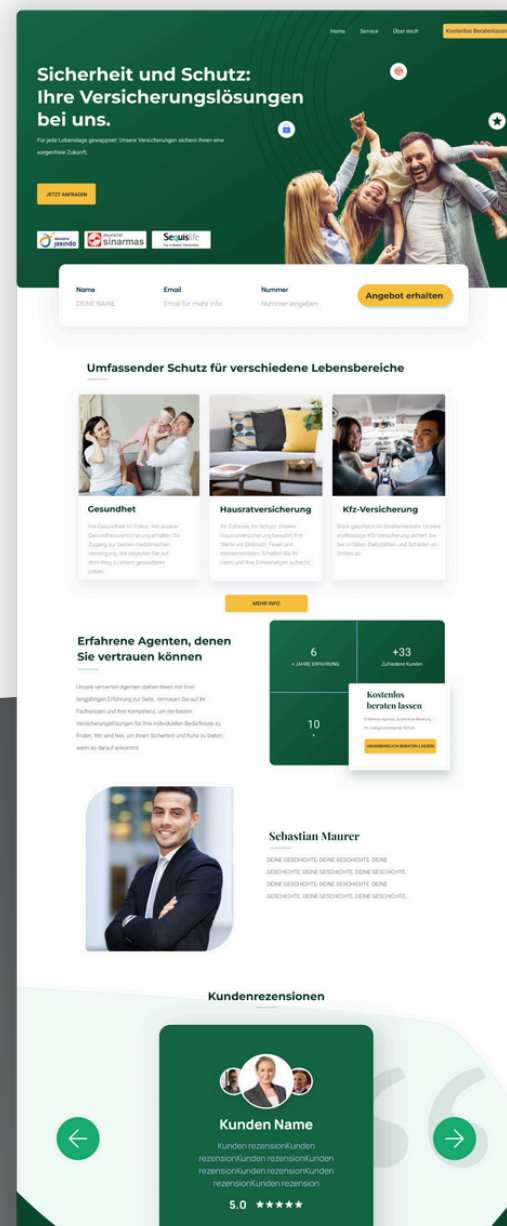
Home Service Über mich Kostenlos Beratenlassen

Sicherheit und Schutz: Ihre Versicherungslösungen bei uns.

Für jede Lebenslage gewappnet: Unsere Versicherungen sichern Ihnen eine sorgenfreie Zukunft.

JETZT ANFRAGEN

jasindo sinarmas Sequislife

Name
DEINE NAME

Email
Email für mehr info

Nummer
Nummer eingeben

Angebot erhalten

Umfassender Schutz für verschiedene Lebensbereiche

Gesundhet
Ihre Gesundheit im Fokus. Mit unserer Gesundheitsversicherung erhalten Sie Zugang zur besten medizinischen Versorgung. Wir begleiten Sie auf dem Weg zu einem gesünderen Leben.

Hausratversicherung
Ihr Zuhause, Ihr Schutz: Unsere Hausratversicherung bewahrt Ihre Werte vor Einbruch, Feuer und Wasserschäden. Erhalten Sie Ihr Heim und Ihre Erinnerungen aufrecht.

Kfz-Versicherung
Stark geschützt im Straßenverkehr. Unsere erstklassige Kfz-Versicherung sichert Sie bei Unfällen, Diebstählen und Schäden an Dritten ab.

MEHR INFO

Erfahrene Agenten, denen Sie vertrauen können

Unsere versierten Agenten stehen Ihnen mit ihrer langjährigen Erfahrung zur Seite. Vertrauen Sie auf ihr Fachwissen und ihre Kompetenz, um die besten Versicherungslösungen für Ihre individuellen Bedürfnisse zu finden. Wir sind hier, um Ihnen Sicherheit und Ruhe zu bieten, wenn es darauf ankommt.

6
+ JAHRE ERFAHRUNG

+33
Zufriedene Kunden

10
+

Kostenlos beraten lassen
Erfahrene Agenten, kostenlose Beratung – Ihr maßgeschneiderter Schutz.
UNVERBINDLICH BERATEN LASSEN

Sebastian Maurer

DEINE GESCHICHTE, DEINE GESCHICHTE, DEINE GESCHICHTE, DEINE GESCHICHTE, DEINE GESCHICHTE DEINE GESCHICHTE, DEINE GESCHICHTE, DEINE GESCHICHTE, DEINE GESCHICHTE, DEINE GESCHICHTE

Kundenrezensionen

Kunden Name
Kunden rezensionKunden rezensionKunden rezensionKunden rezensionKunden rezensionKunden rezensionKunden rezension
5.0 ★★★★★